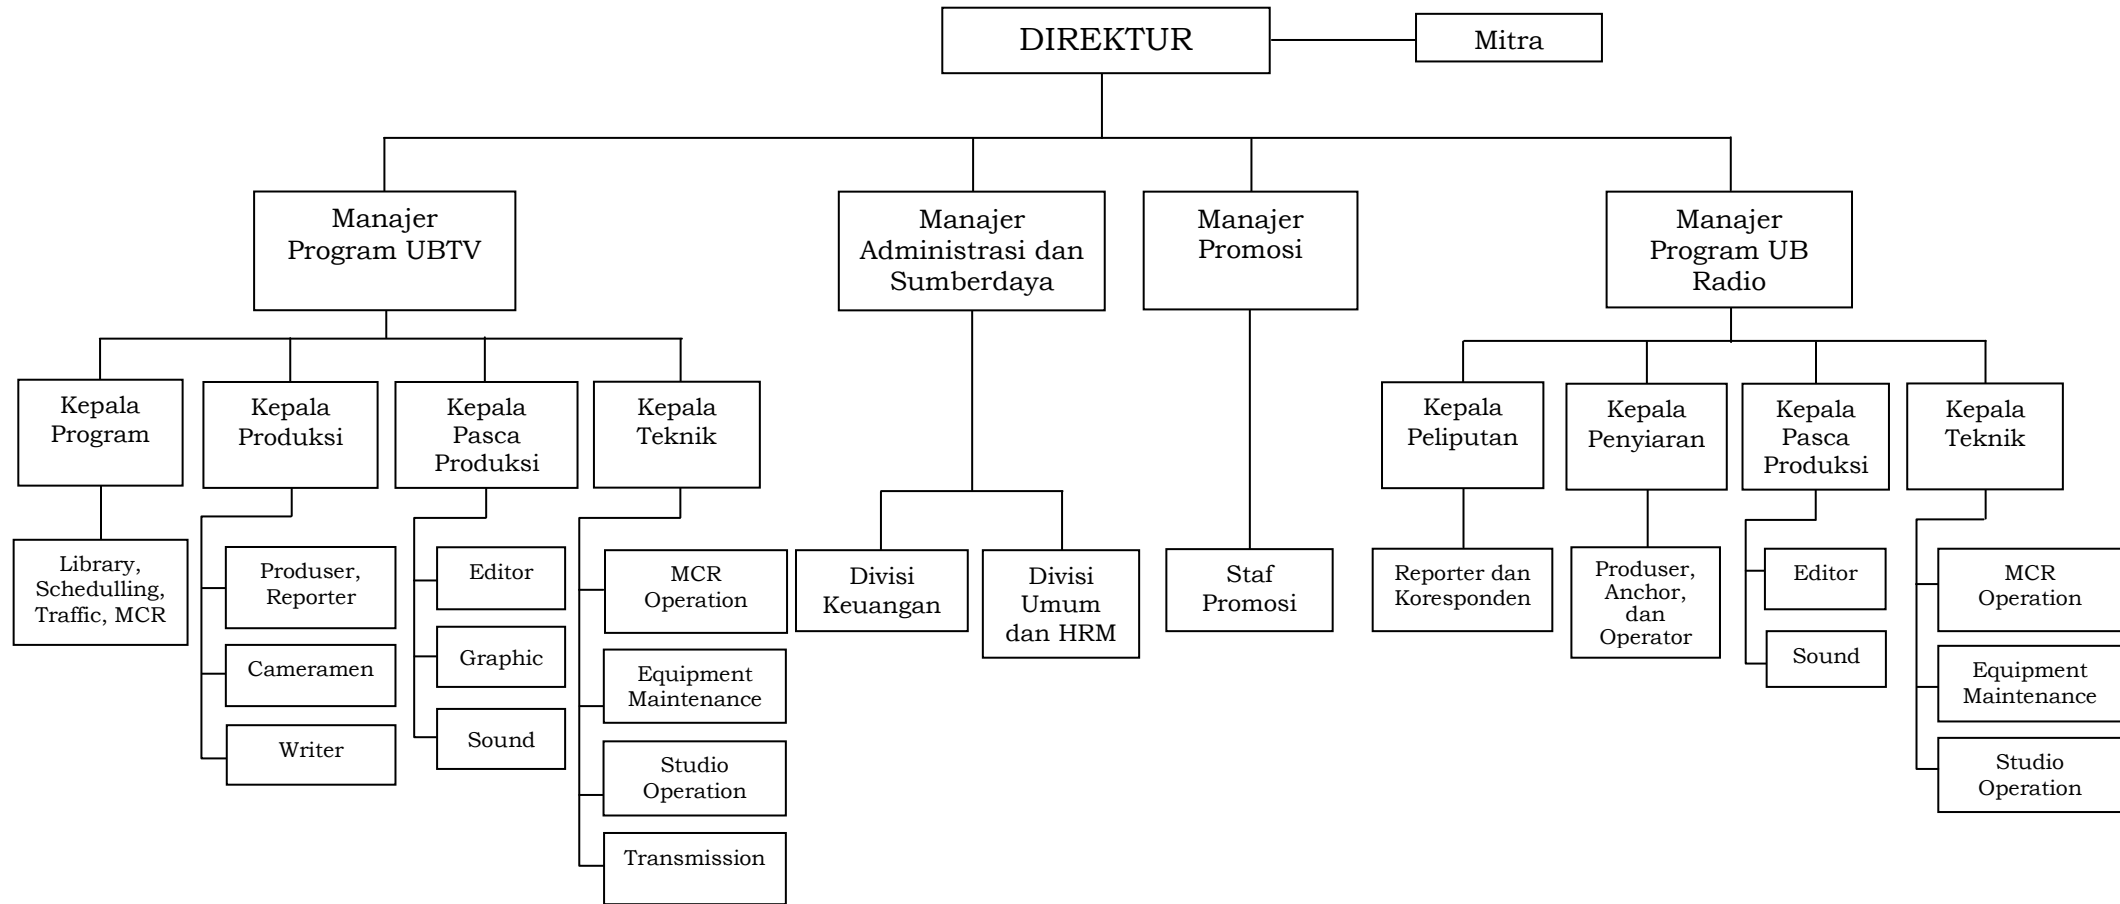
DIREKTUR

Mitra

Manajer Program UBTV

Manajer Administrasi dan Sumberdaya

Manajer Promosi

Manajer Program UB Radio

Kepala Program

Library, Schedulling, Traffic, MCR

Kepala Produksi

Produser, Reporter

Cameramen

Writer

Kepala Pasca Produksi

Editor

Graphic

Sound

Kepala Teknik

MCR Operation

Equipment Maintenance

Studio Operation

Transmission

Divisi Keuangan

Divisi Umum dan HRM

Staf Promosi

Kepala Peliputan

Reporter dan Koresponden

Kepala Penyiaran

Produser, Anchor, dan Operator

Kepala Pasca Produksi

Editor

Sound

Kepala Teknik

MCR Operation

Equipment Maintenance

Studio Operation